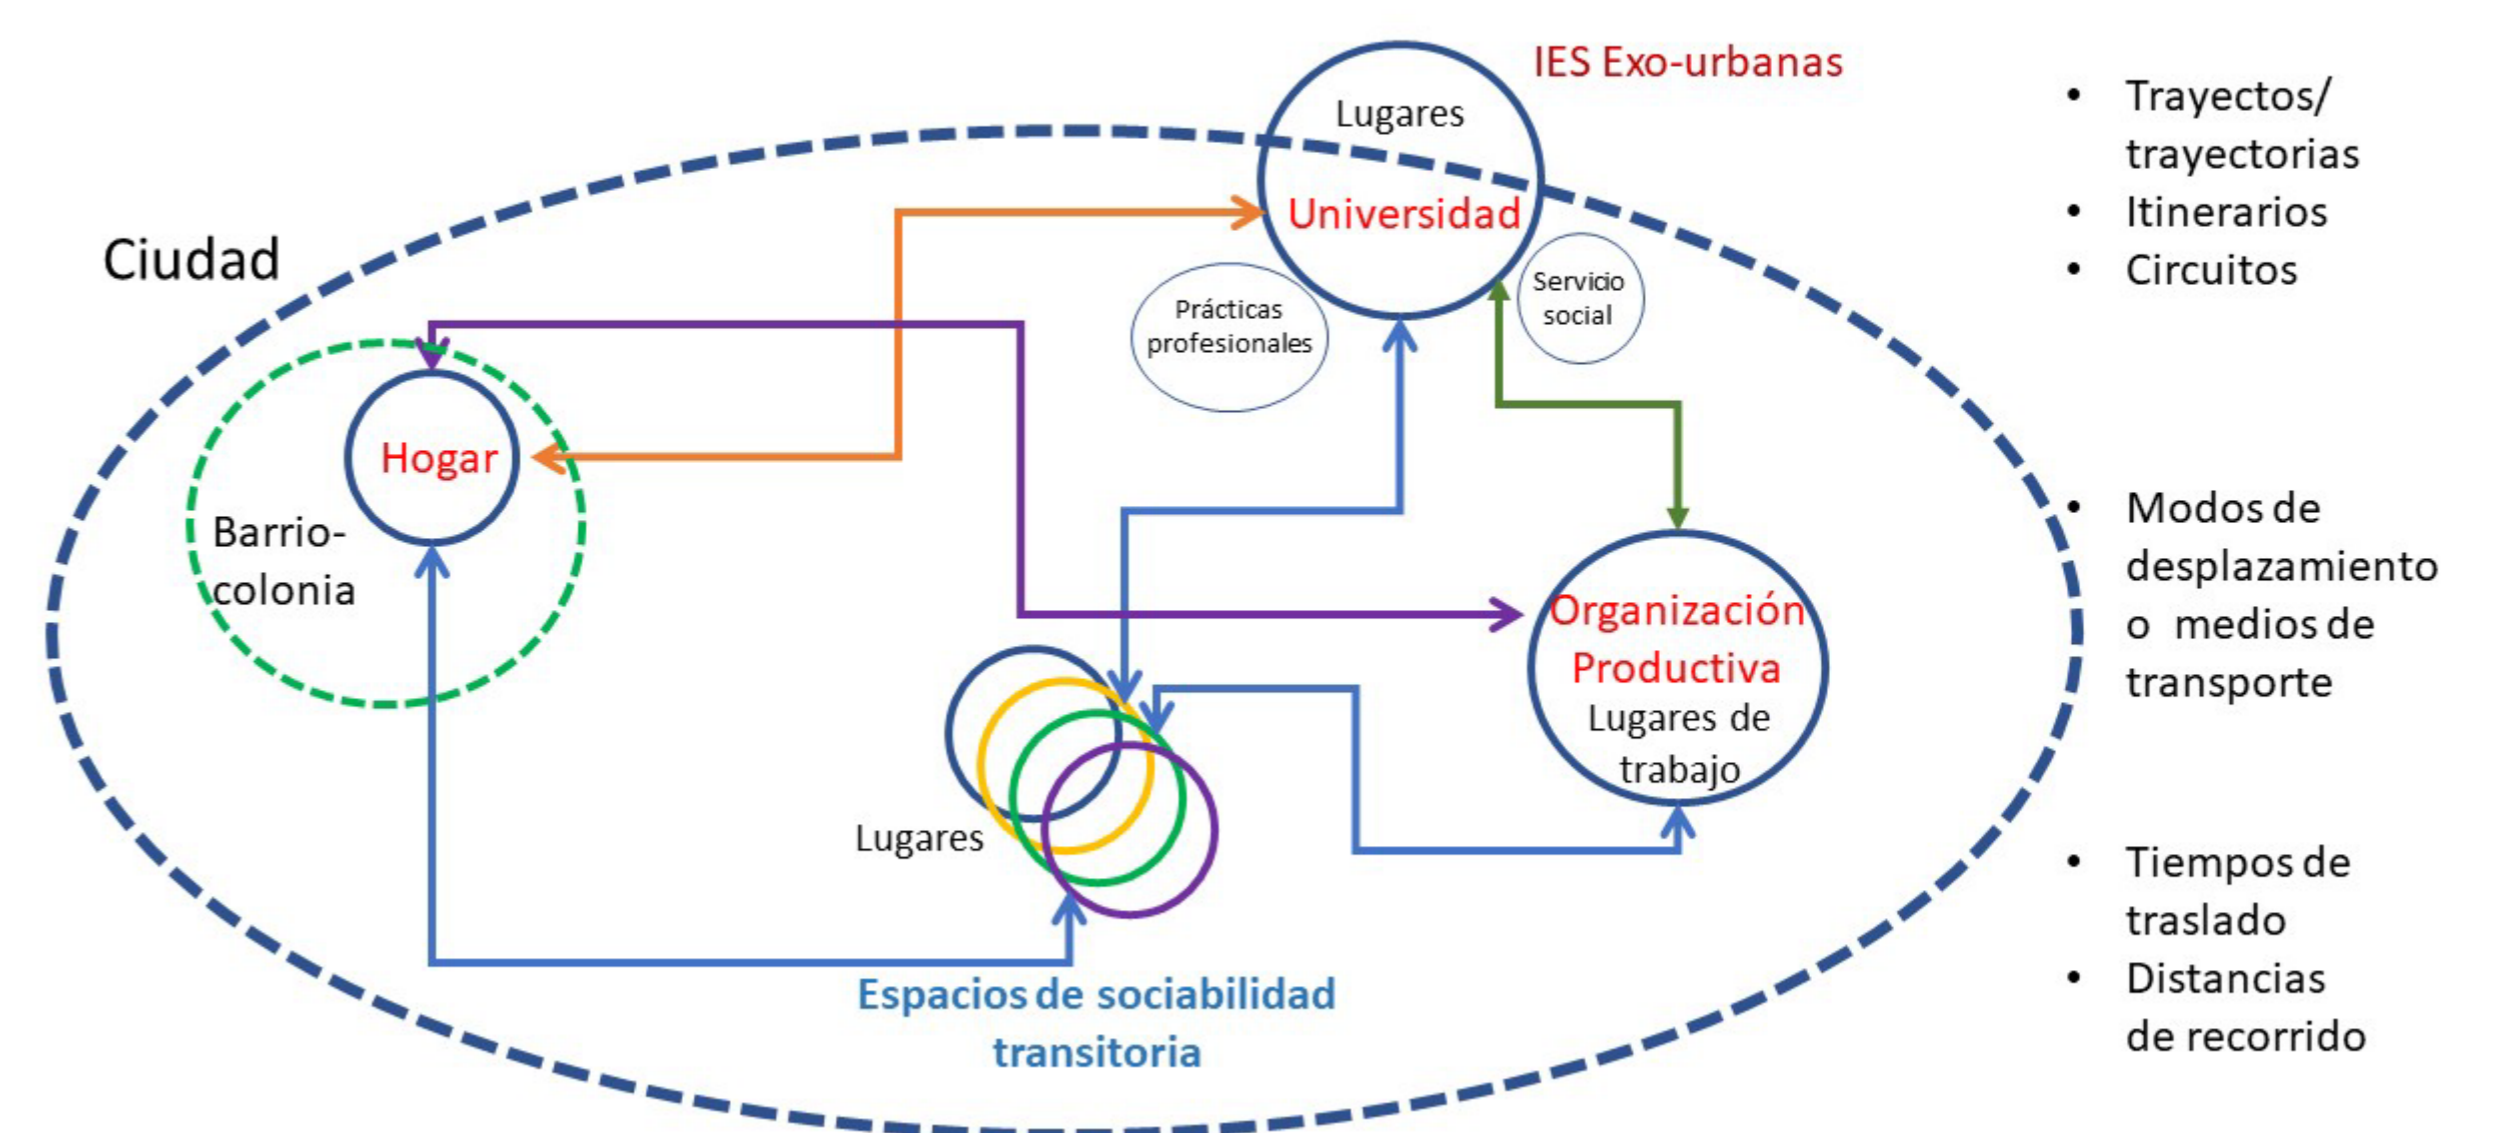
IES Exo-urbanas

Lugares

Universidad

Ciudad

Prácticas profesionales

Servicio social

Hogar

Barrio-colonia

Organización Productiva

Lugares de trabajo

Lugares

Espacios de sociabilidad transitoria

• Trayectos/ trayectorias
• Itinerarios
• Circuitos

• Modos de desplazamiento o medios de transporte

• Tiempos de traslado
• Distancias de recorrido